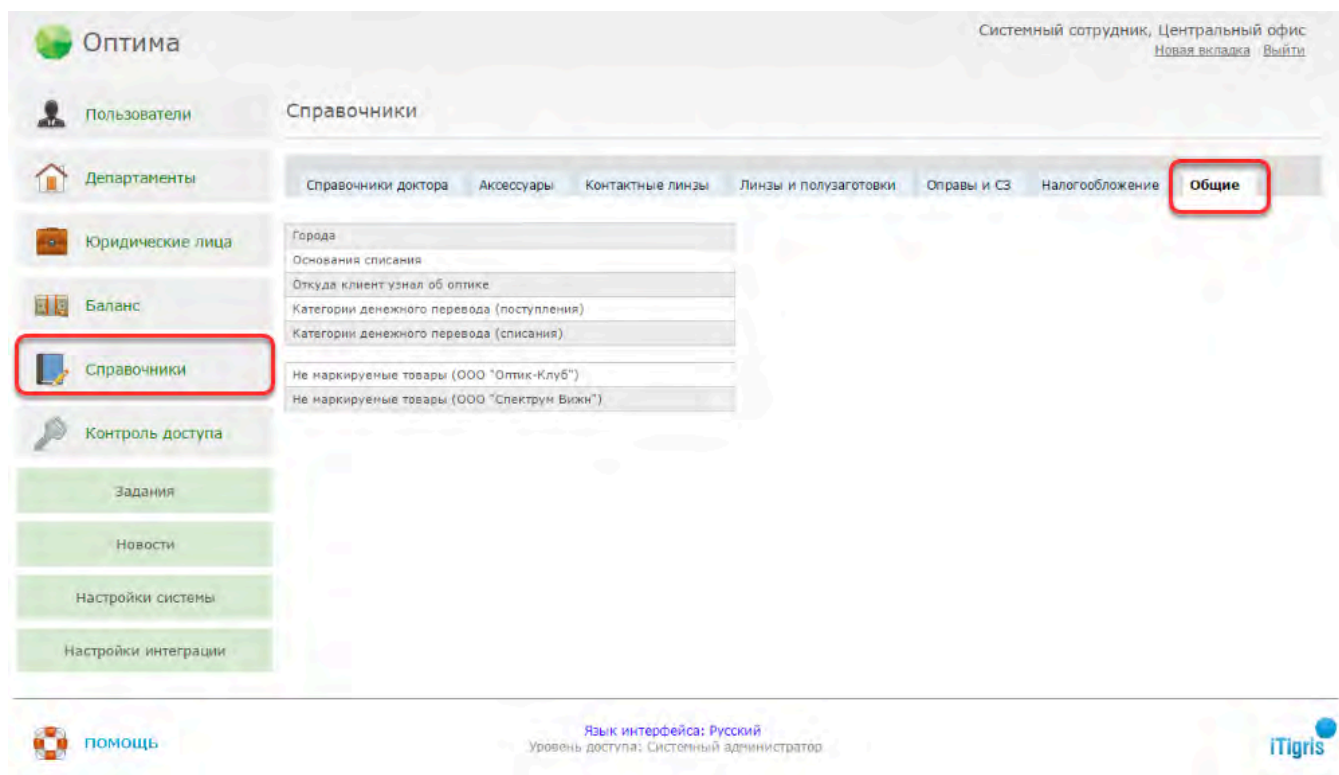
Оптима

Системный сотрудник, Центральный офис
Новая вкладка Выйти

Пользователи
Департаменты
Юридические лица
Баланс
Справочники
Контроль доступа
Задания
Новости
Настройки системы
Настройки интеграции

Справочники

Справочники доктора | Аксессуары | Контактные линзы | Линзы и полузаготовки | Оправы и СЗ | Налогообложение | Общие

Города
Основания списания
Откуда клиент узнал об оптике
Категории денежного перевода (поступления)
Категории денежного перевода (списания)

Не маркируемые товары (ООО "Оптик-Клуб")
Не маркируемые товары (ООО "Спектрум Вижн")

ПОМОЩЬ

Язык интерфейса: Русский
Уровень доступа: Системный администратор

iTigris